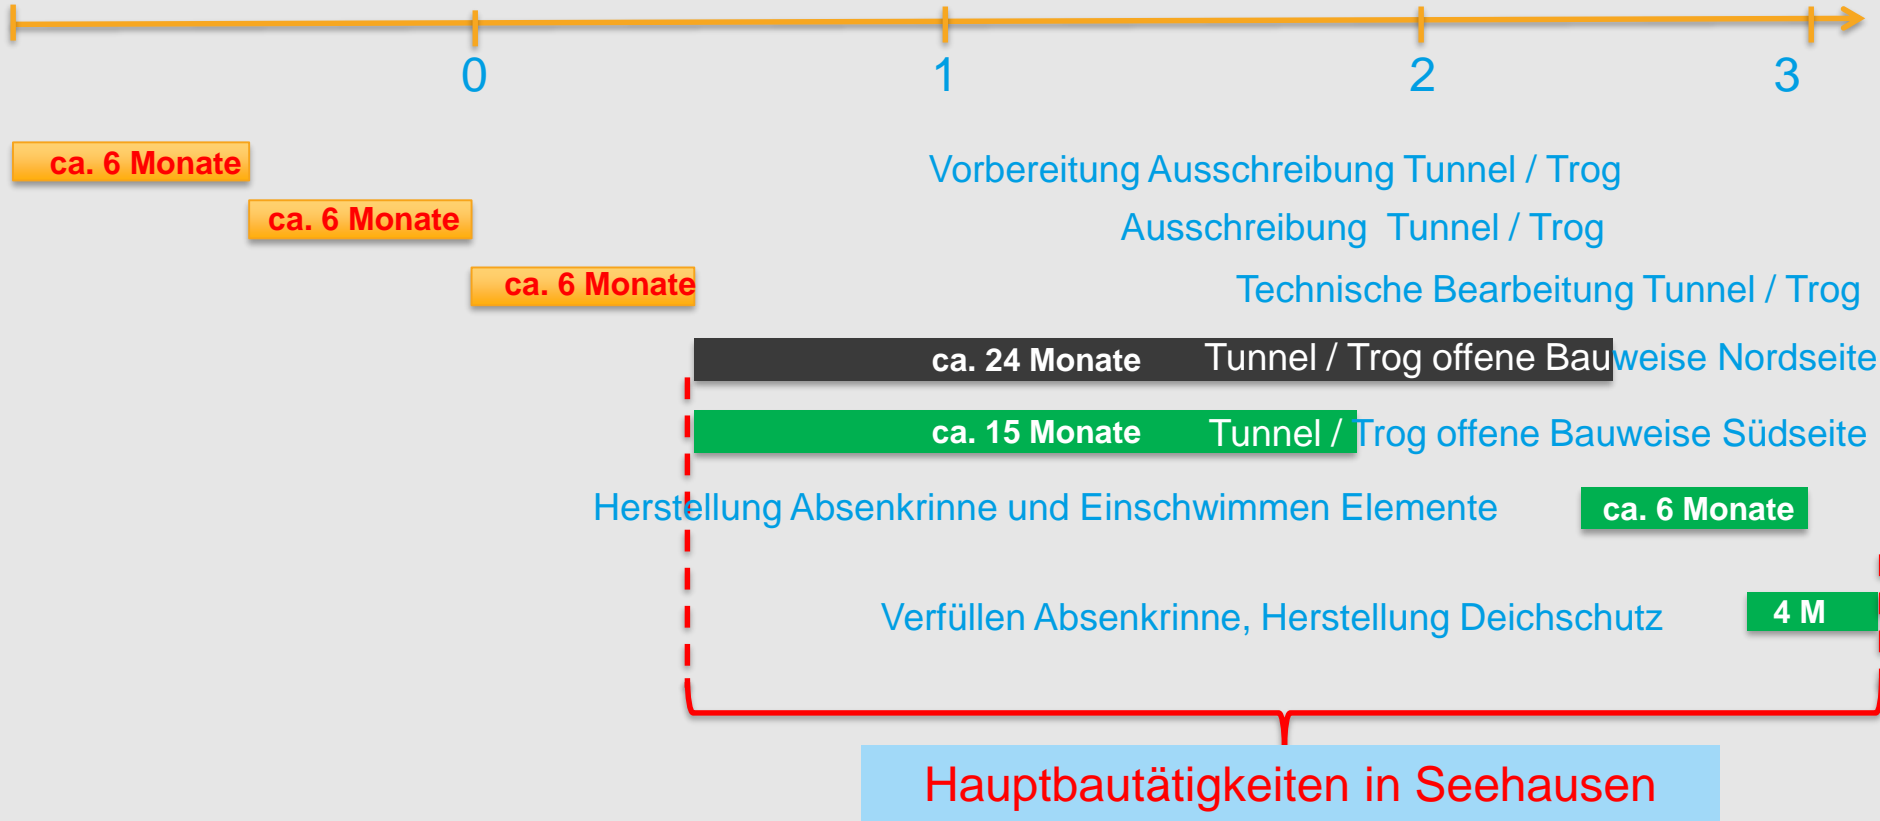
0
1
2
3

ca. 6 Monate
Vorbereitung Ausschreibung Tunnel / Trog

ca. 6 Monate
Ausschreibung Tunnel / Trog

ca. 6 Monate
Technische Bearbeitung Tunnel / Trog

ca. 24 Monate
Tunnel / Trog offene Bauweise Nordseite

ca. 15 Monate
Tunnel / Trog offene Bauweise Südseite

Herstellung Absenkrinne und Einschwimmen Elemente
ca. 6 Monate

Verfüllen Absenkrinne, Herstellung Deichschutz
4 M

Hauptbautätigkeiten in Seehausen